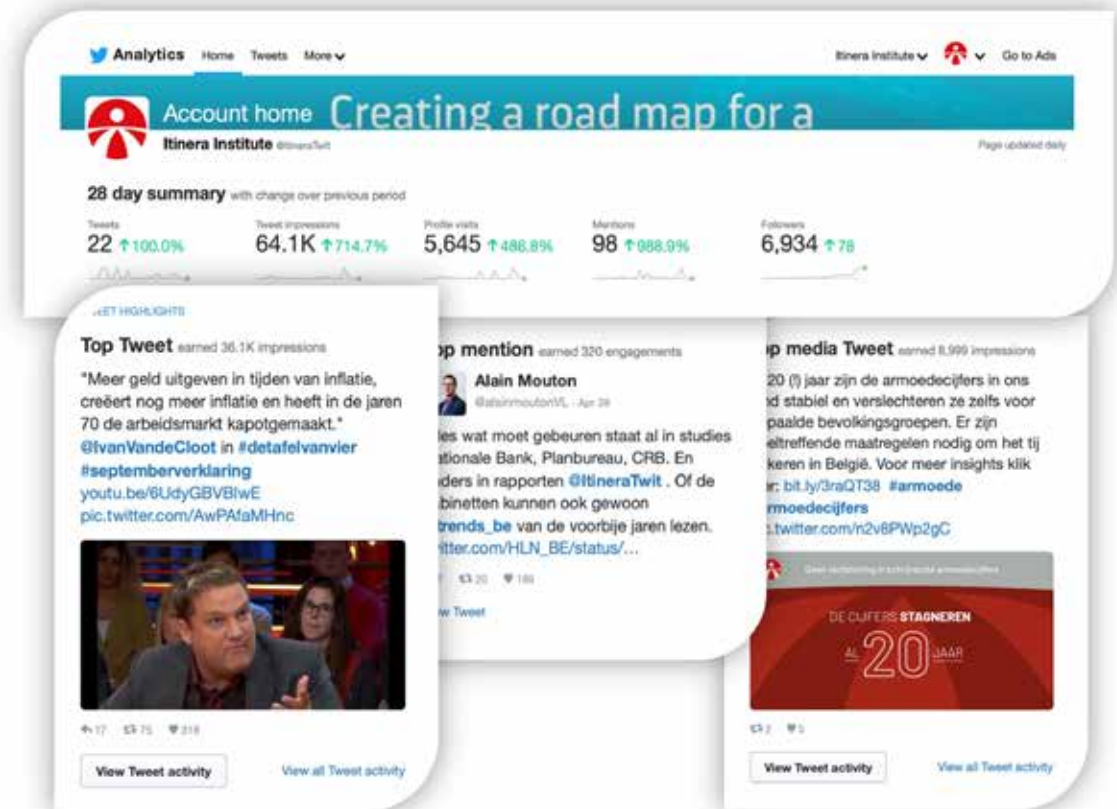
Analytics Home Tweets More

Itinera Institute Go to Ads

Account home Creating a road map for a

Itinera Institute @ItineraTwit

Page updated daily

28 day summary with change over previous period

Tweets
22 ↑100.0%

Tweet impressions
64.1K ↑714.7%

Profile visits
5,645 ↑486.8%

Mentions
98 ↑988.9%

Followers
6,934 ↑78

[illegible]EET HIGHLIGHTS

Top Tweet earned 36.1K impressions

"Meer geld uitgeven in tijden van inflatie, creëert nog meer inflatie en heeft in de jaren 70 de arbeidsmarkt kapotgemaakt." @IvanVandeCloot in #detafelvanvier #septemberverklaring youtu.be/6UdyGBVBIwE pic.twitter.com/AwPAfaMHnc

17 75 318

View Tweet activity

View all Tweet activity

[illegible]p mention earned 320 engagements

Alain Mouton
@alainmoutonVL · Apr 28

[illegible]les wat moet gebeuren staat al in studies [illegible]ationale Bank, Planbureau, CRB. En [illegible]ders in rapporten @ItineraTwit . Of de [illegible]binetten kunnen ook gewoon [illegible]trends_be van de voorbije jaren lezen. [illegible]itter.com/HLN_BE/status/...

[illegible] 20 186

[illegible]w Tweet

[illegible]p media Tweet earned 8,999 impressions

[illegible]20 (!) jaar zijn de armoedecijfers in ons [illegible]d stabiel en verslechteren ze zelfs voor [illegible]paalde bevolkingsgroepen. Er zijn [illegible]eltreffende maatregelen nodig om het tij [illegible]keren in België. Voor meer insights klik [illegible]r: bit.ly/3raQT38 #armoede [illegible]rmoedecijfers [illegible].twitter.com/n2v6PWp2gC

DE CIJFERS STAGNEREN AL 20 JAAR

2 5

View Tweet activity

View all Tweet activity